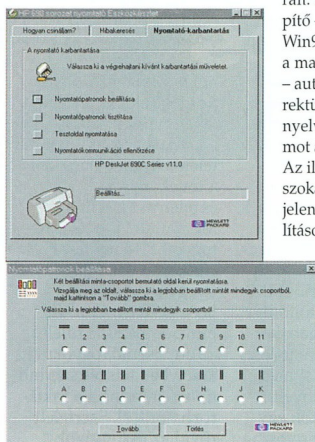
HP 690 sorozat nyomtató Eszközkészlet

Hogyan csináljam? | Hibakeresés | Nyomtató-karbantartás

A nyomtató karbantartása

Válassza ki a végrehajtani kívánt karbantartási műveletet.

Nyomtatópatronok beállítása

Nyomtatópatronok tisztítása

Tesztoldal nyomtatása

Nyomtatókommunikáció ellenőrzése

HP DeskJet 690C Series v11.0

Bezárás

HEWLETT PACKARD

ran
pítő
Win9
a ma
– aut
rektü
nyel
mot
Az il
szok
jelen
lításo

Nyomtatópatronok beállítása

Két beállítás minta-csoportot bemutató oldal kerül nyomtatásra. Vizsgálja meg az oldalt, válassza ki a legjobban beállított mintát mindegyik csoportból, majd kattintson a "Tovább" gombra.

Válassza ki a legjobban beállított mintát mindegyik csoportból

1 2 3 4 5 6 7 8 9 10 11

A B C D E F G H I J K

Tovább | Törlés

HEWLETT PACKARD